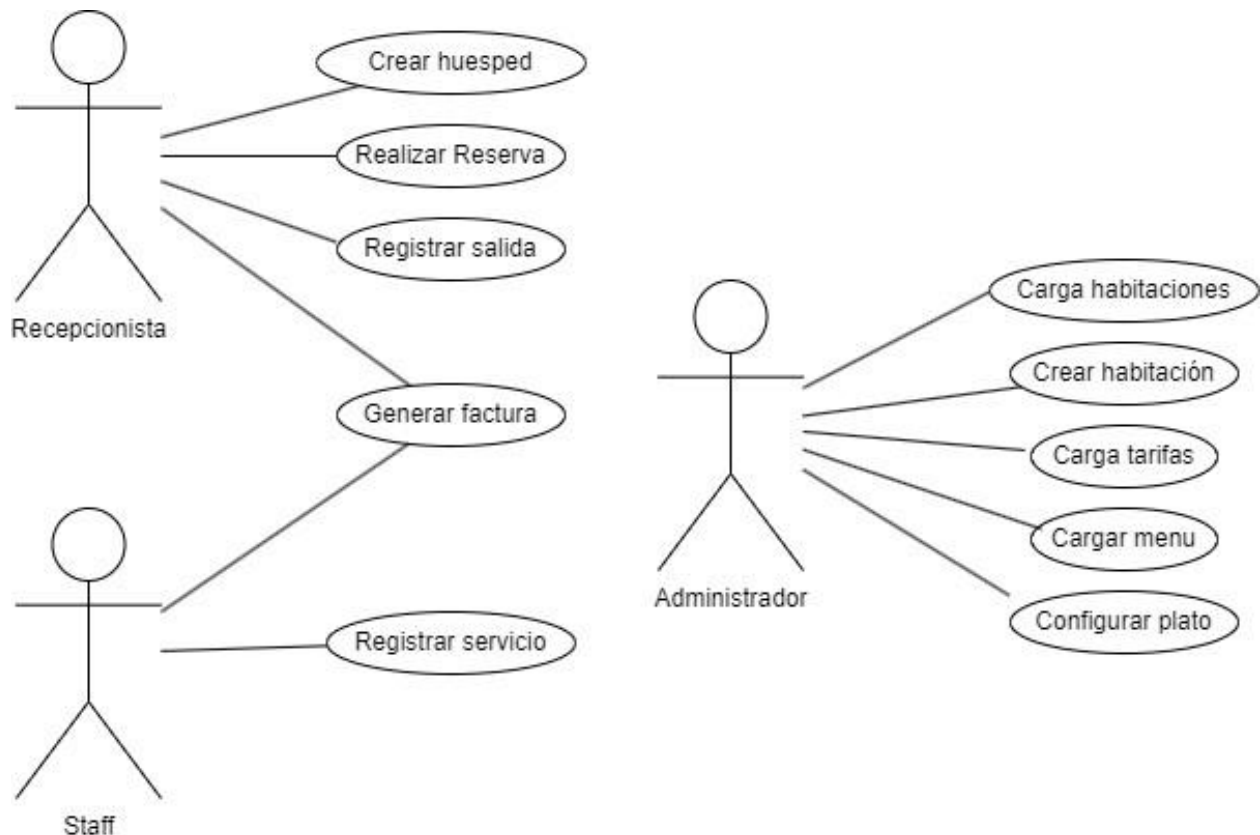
Crear huesped

Realizar Reserva

Registrar salida

Recepcionista

Generar factura

Staff

Registrar servicio

Carga habitaciones

Crear habitación

Carga tarifas

Cargar menu

Configurar plato

Administrador